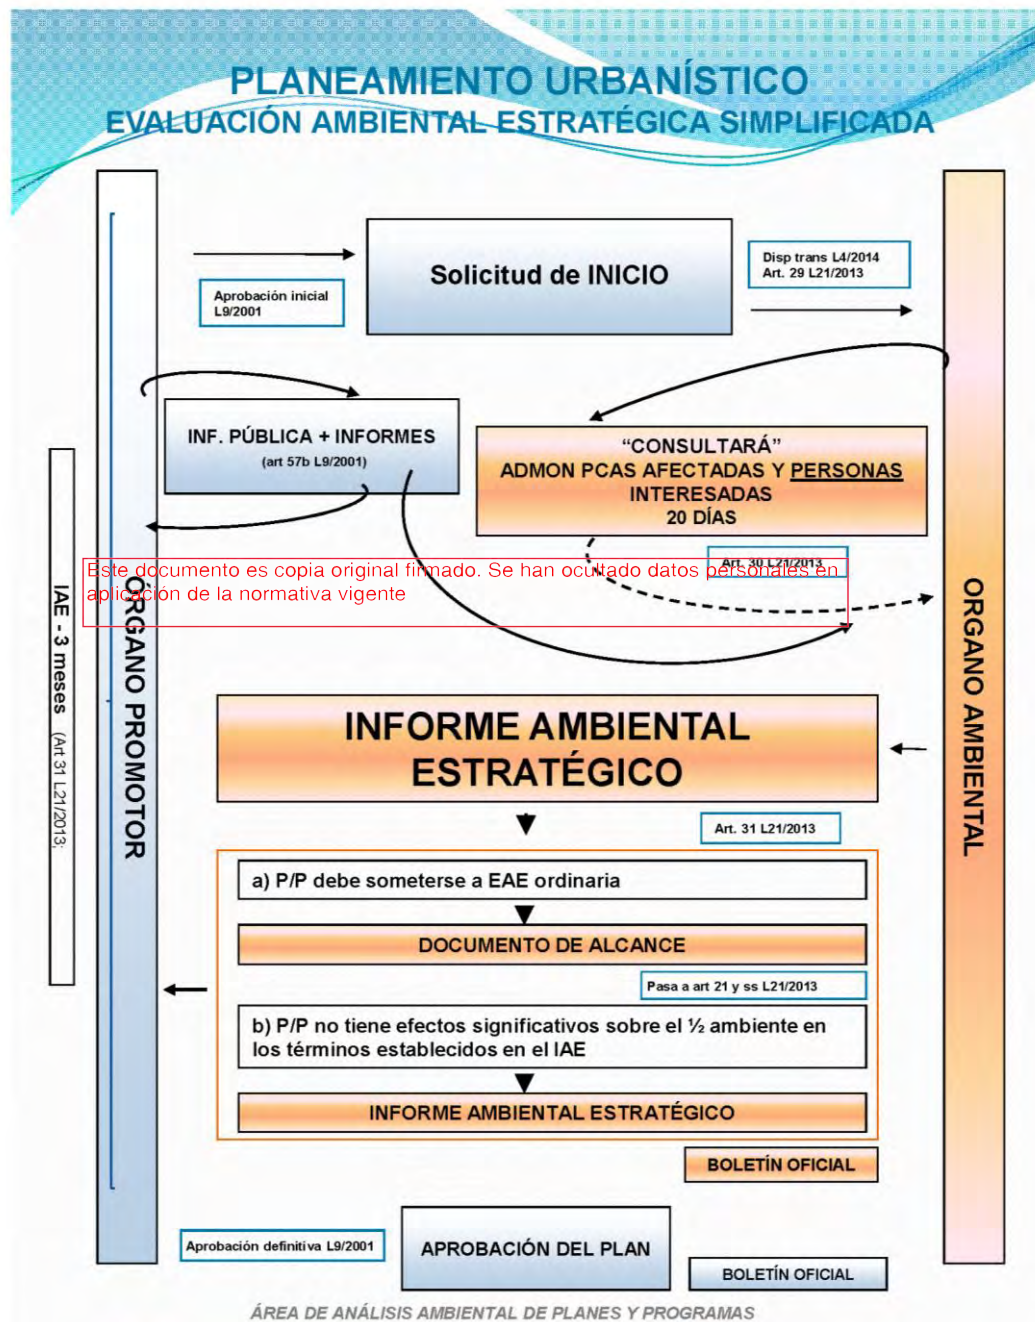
PLANEAMIENTO URBANÍSTICO
EVALUACIÓN AMBIENTAL ESTRATÉGICA SIMPLIFICADA

Solicitud de INICIO

Aprobación inicial L9/2001

Disp trans L4/2014 Art. 29 L21/2013

INF. PÚBLICA + INFORMES
(art 57b L9/2001)

"CONSULTARÁ"
ADMON PCAS AFECTADAS Y PERSONAS INTERESADAS
20 DÍAS

Art. 30 L21/2013

Este documento es copia original firmado. Se han ocultado datos personales en aplicación de la normativa vigente

IAE - 3 meses (Art 31 L21/2013)

ÓRGANO PROMOTOR

ÓRGANO AMBIENTAL

INFORME AMBIENTAL ESTRATÉGICO

Art. 31 L21/2013

a) P/P debe someterse a EAE ordinaria

DOCUMENTO DE ALCANCE

Pasa a art 21 y ss L21/2013

b) P/P no tiene efectos significativos sobre el ½ ambiente en los términos establecidos en el IAE

INFORME AMBIENTAL ESTRATÉGICO

BOLETÍN OFICIAL

Aprobación definitiva L9/2001

APROBACIÓN DEL PLAN

BOLETÍN OFICIAL

ÁREA DE ANÁLISIS AMBIENTAL DE PLANES Y PROGRAMAS